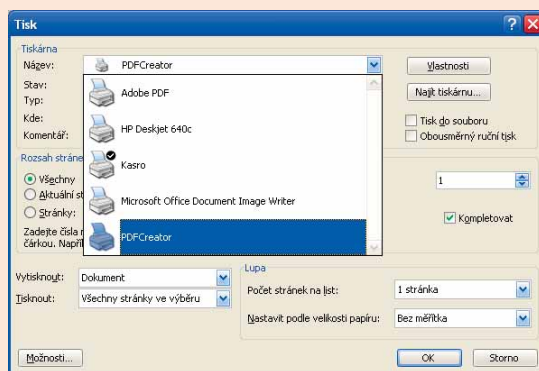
Tisk

Tiskárna

Název: PDFCreator

Vlastnosti

Stav:

Typ:

Kde:

Komentář:

Najít tiskárnu...

Tisk do souboru

Obousměrný ruční tisk

Adobe PDF

HP Deskjet 640c

Kasro

Microsoft Office Document Image Writer

PDFCreator

Rozsah strán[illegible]

Všechny

Aktuální st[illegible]

Stránky:

Zadejte čísla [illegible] čárkou. Napří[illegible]

1

Kompletovat

Vytisknout: Dokument

Tisknout: Všechny stránky ve výběru

Lupa

Počet stránek na list: 1 stránka

Nastavit podle velikosti papíru: Bez měřítka

Možnosti...

OK

Storno